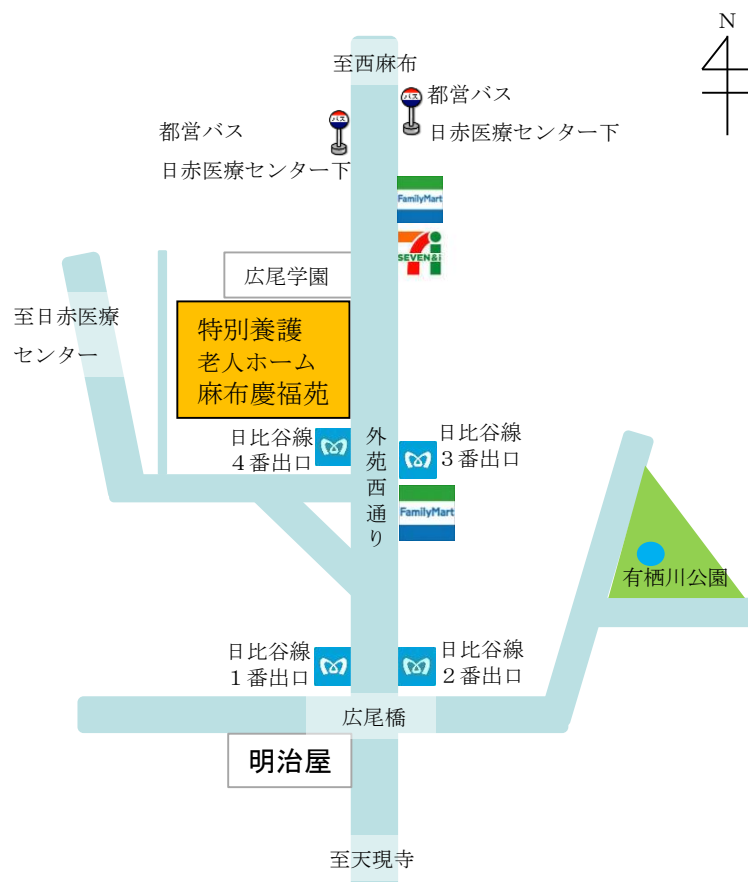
N

至西麻布

都営バス
日赤医療センター下

都営バス
日赤医療センター下

FamilyMart

SEVEN&i

広尾学園

至日赤医療
センター

特別養護
老人ホーム
麻布慶福苑

日比谷線
4番出口

外苑西通り

日比谷線
3番出口

FamilyMart

有栖川公園

日比谷線
1番出口

日比谷線
2番出口

広尾橋

明治屋

至天現寺